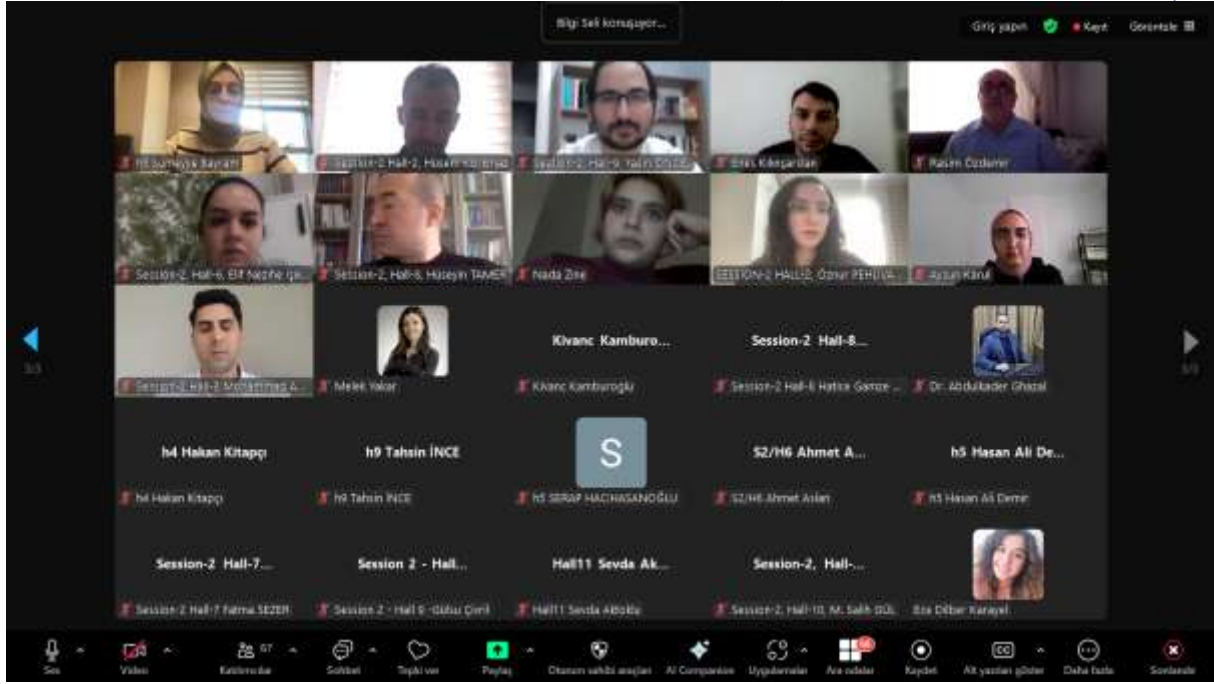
Bilgi Seli konuşuyor...

Giriş yapın Kayıt Görüntüle

h5 Sumeyye Bayram
Session-2 Hall-2, Hasan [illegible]
Session-2 Hall-9 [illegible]
Enes Kılıçarslan
Rasim Özdemir

Session-2, Hall-6, Elif Nazife Ç...
Session-2, Hall-6, Hüseyin TAMER
Nada Zine
SESSION-2 HALL-2, Öznur PEHLİVA...
Aysun Karul

Session-2 Hall-2 Muhammed A...
Melek Yakar
Kivanc Kamburo...
Kivanc Kamburoglu
Session-2 Hall-8...
Session-2 Hall-8 Hatice Gamze ...
Dr. Abdulkader Ghazal

h4 Hakan Kitapçı
h4 Hakan Kitapçı
h9 Tahsin İNCE
h9 Tahsin İNCE
S
h5 SERAP HACIHASANOĞLU
S2/H6 Ahmet A...
S2/H6 Ahmet Aslan
h5 Hasan Ali De...
h5 Hasan Ali Demir

Session-2 Hall-7...
Session-2 Hall-7 Fatma SEZER
Session 2 - Hall...
Session 2 - Hall 9 -Gülsu Çimil
Hall11 Sevda Ak...
Hall11 Sevda Akbulu
Session-2, Hall-...
Session-2, Hall-10, M. Salih GÜL
Eda Dilber Karayel

3/3

Ses Video Katılımcılar 67 Sohbet Tepki ver Paylaş Oturum sahibi araçları AI Companion Uygulamalar Ara odalar Kaydet Alt yazıları göster Daha fazla Sonlandır